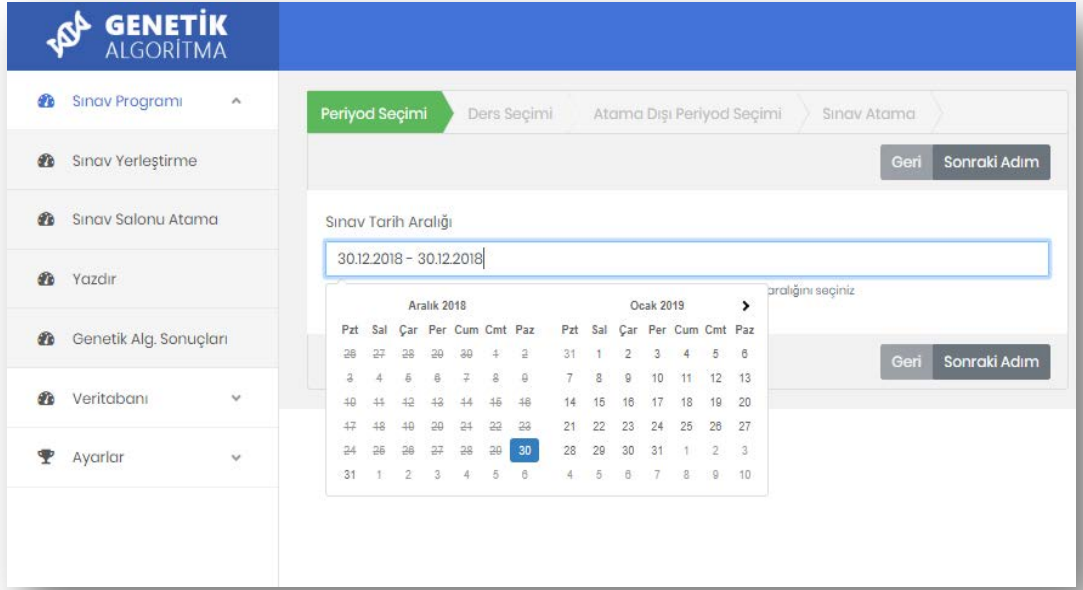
GENETİK ALGORİTMA

Sınav Programı

Sınav Yerleştirme

Sınav Salonu Atama

Yazdır

Genetik Alg. Sonuçları

Veritabanı

Ayarlar

Periyod Seçimi | Ders Seçimi | Atama Dışı Periyod Seçimi | Sınav Atama

Geri | Sonraki Adım

Sınav Tarih Aralığı

30.12.2018 - 30.12.2018

aralığını seçiniz

Aralık 2018

| Pzt | Sal | Çar | Per | Cum | Cmt | Paz |
|---|---|---|---|---|---|---|
| 26 | 27 | 28 | 29 | 30 | 1 | 2 |
| 3 | 4 | 5 | 6 | 7 | 8 | 9 |
| 10 | 11 | 12 | 13 | 14 | 15 | 16 |
| 17 | 18 | 19 | 20 | 21 | 22 | 23 |
| 24 | 25 | 26 | 27 | 28 | 29 | 30 |
| 31 | 1 | 2 | 3 | 4 | 5 | 6 |

Ocak 2019

| Pzt | Sal | Çar | Per | Cum | Cmt | Paz |
|---|---|---|---|---|---|---|
| 31 | 1 | 2 | 3 | 4 | 5 | 6 |
| 7 | 8 | 9 | 10 | 11 | 12 | 13 |
| 14 | 15 | 16 | 17 | 18 | 19 | 20 |
| 21 | 22 | 23 | 24 | 25 | 26 | 27 |
| 28 | 29 | 30 | 31 | 1 | 2 | 3 |
| 4 | 5 | 6 | 7 | 8 | 9 | 10 |

Geri | Sonraki Adım